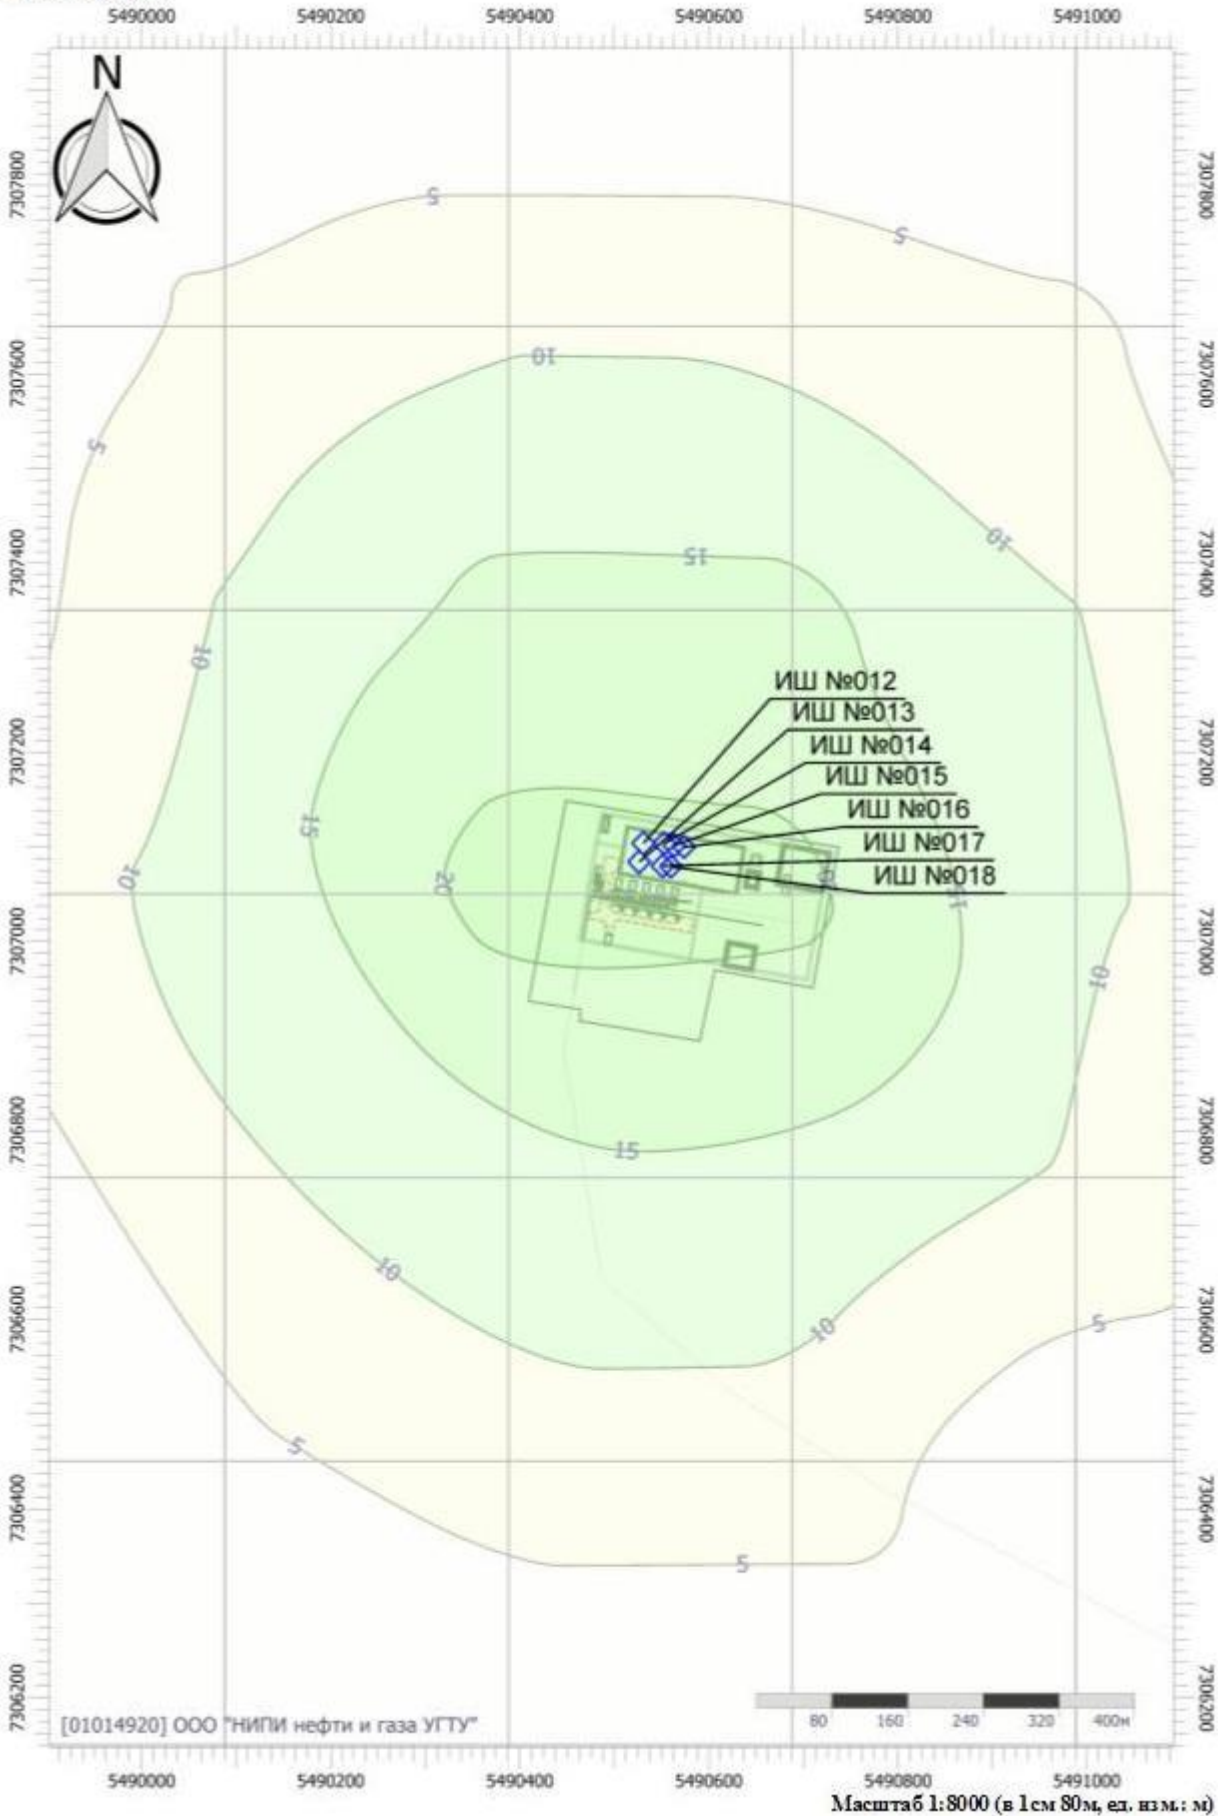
5490000 5490200 5490400 5490600 5490800 5491000

N

7307800 7307600 7307400 7307200 7307000 7306800 7306600 7306400 7306200

7307800 7307600 7307400 7307200 7307000 7306800 7306600 7306400 7306200

5
5
10
5
15
10
10
ИШ №012
ИШ №013
ИШ №014
ИШ №015
ИШ №016
ИШ №017
ИШ №018
15
10
20
15
10
15
10
10
5
5
5

80 160 240 320 400м

[01014920] ООО "НИПИ нефти и газа УГТУ"

5490000 5490200 5490400 5490600 5490800 5491000

Масштаб 1:8000 (в 1см 80м, ед. изм.: м)